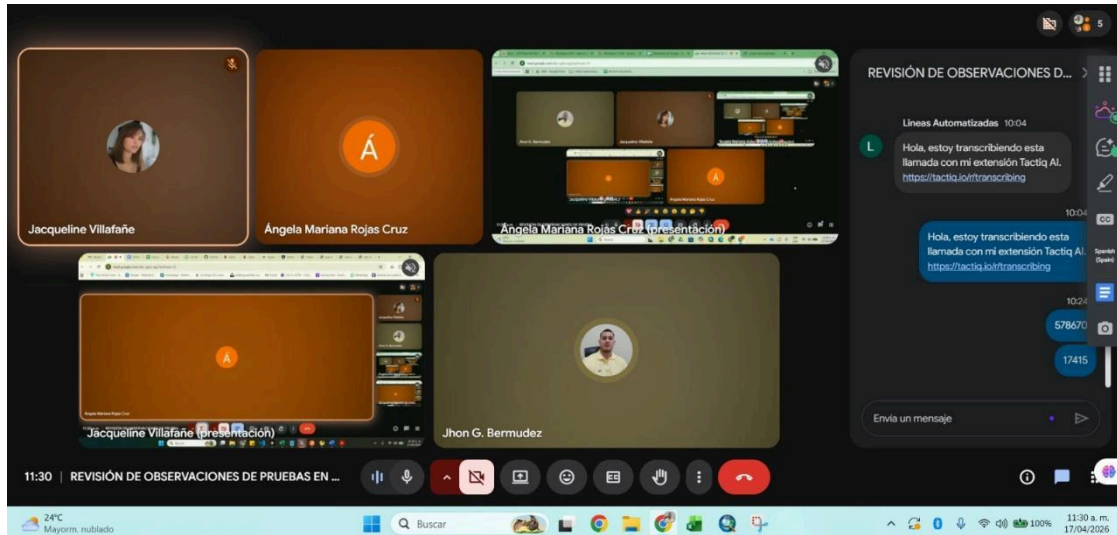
5

Jacqueline Villafañe

Á

Ángela Mariana Rojas Cruz

Ángela Mariana Rojas Cruz (presentación)

Á

Jacqueline Villafañe (presentación)

Jhon G. Bermudez

REVISIÓN DE OBSERVACIONES D...

Lineas Automatizadas 10:04

Hola, estoy transcribiendo esta llamada con mi extensión Tactiq AI. https://tactiq.io/r/transcribing

10:04

Hola, estoy transcribiendo esta llamada con mi extensión Tactiq AI. https://tactiq.io/r/transcribing

10:24

578670

17415

Envía un mensaje

CC

Spanish (Spain)

11:30 | REVISIÓN DE OBSERVACIONES DE PRUEBAS EN ...

24°C
Mayorm. nublado

Buscar

100%

11:30 a. m.
17/04/2026